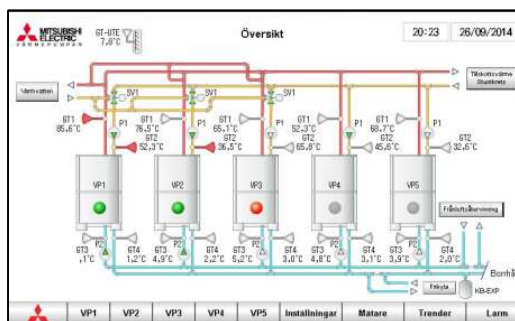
MITSUBISHI ELECTRIC VÄRMEPUMPAR

GT-UTE 7,8°C

Översikt

20:23

26/09/2014

Varmvatten

Tillskottsvärme Shuntkrets

SV1

SV1

SV1

GT1 85,6°C

P1

GT1 76,5°C

GT2 52,3°C

P1

GT1 65,1°C

GT2 36,5°C

P1

GT1 52,3°C

GT2 85,8°C

P1

GT1 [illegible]

GT2 45,6°C

P1

GT2 32,6°C

VP1

VP2

VP3

VP4

VP5

Frånluftsåtervinning

GT3 ,1°C

P2

GT4 1,2°C

GT3 4,9°C

P2

GT4 2,2°C

GT3 5,2°C

P2

GT4 3,0°C

GT3 4,8°C

P2

GT4 3,1°C

GT3 3,9°C

P2

GT4 2,0°C

Borrhå

Frikyla

KB-EXP

VP1

VP2

VP3

VP4

VP5

Inställningar

Matare

Trender

Larm